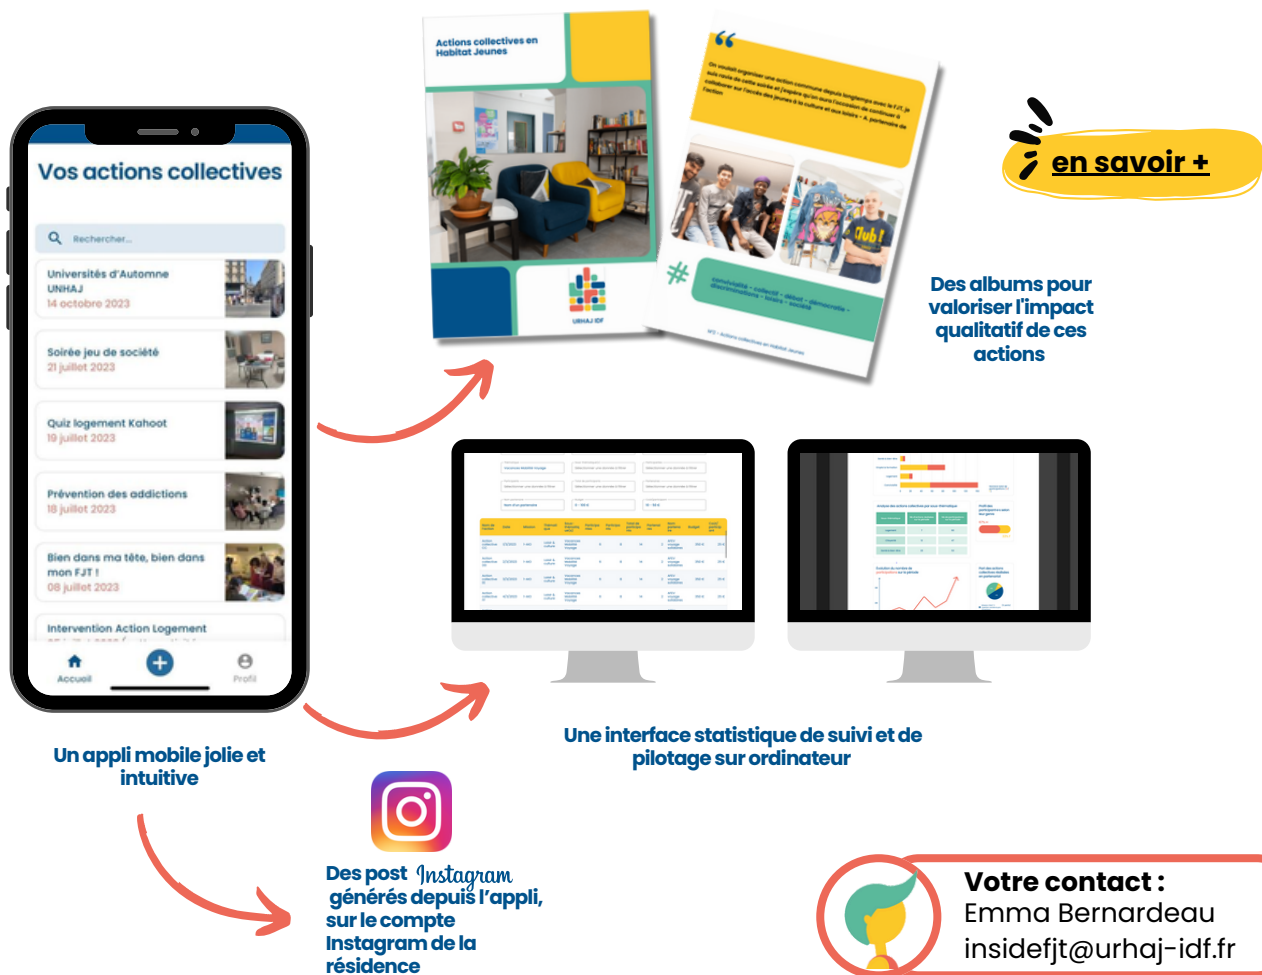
Vos actions collectives

Rechercher...

Universités d'Automne UNHAJ
14 octobre 2023

Soirée jeu de société
21 juillet 2023

Quiz logement Kahoot
19 juillet 2023

Prévention des addictions
18 juillet 2023

Bien dans ma tête, bien dans mon FJT !
08 juillet 2023

Intervention Action Logement

Accueil

Profil

Un appli mobile jolie et intuitive

Actions collectives en Habitat Jeunes

URHAJ IDF

en savoir +

Des albums pour valoriser l'impact qualitatif de ces actions

Une interface statistique de suivi et de pilotage sur ordinateur

Des post Instagram générés depuis l'appli, sur le compte Instagram de la résidence

Votre contact :
Emma Bernardeau
insidefjt@urhaj-idf.fr